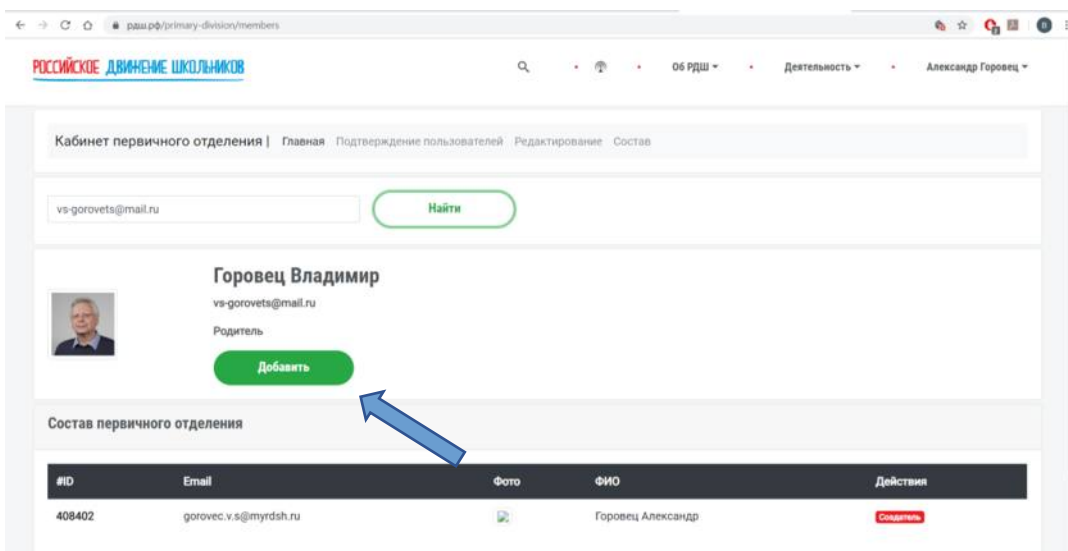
рдш.рф/primary-division/members

РОССИЙСКОЕ ДВИЖЕНИЕ ШКОЛЬНИКОВ

Об РДШ ▾ Деятельность ▾ Александр Горовец ▾

Кабинет первичного отделения | Главная Подтверждение пользователей Редактирование Состав

vs-gorovets@mail.ru

Найти

Горовец Владимир

vs-gorovets@mail.ru

Родитель

Добавить

Состав первичного отделения

| #ID | Email | Фото | ФИО | Действия |
|---|---|---|---|---|
| 408402 | gorovec.v.s@myrdsh.ru | | Горовец Александр | Создатель |